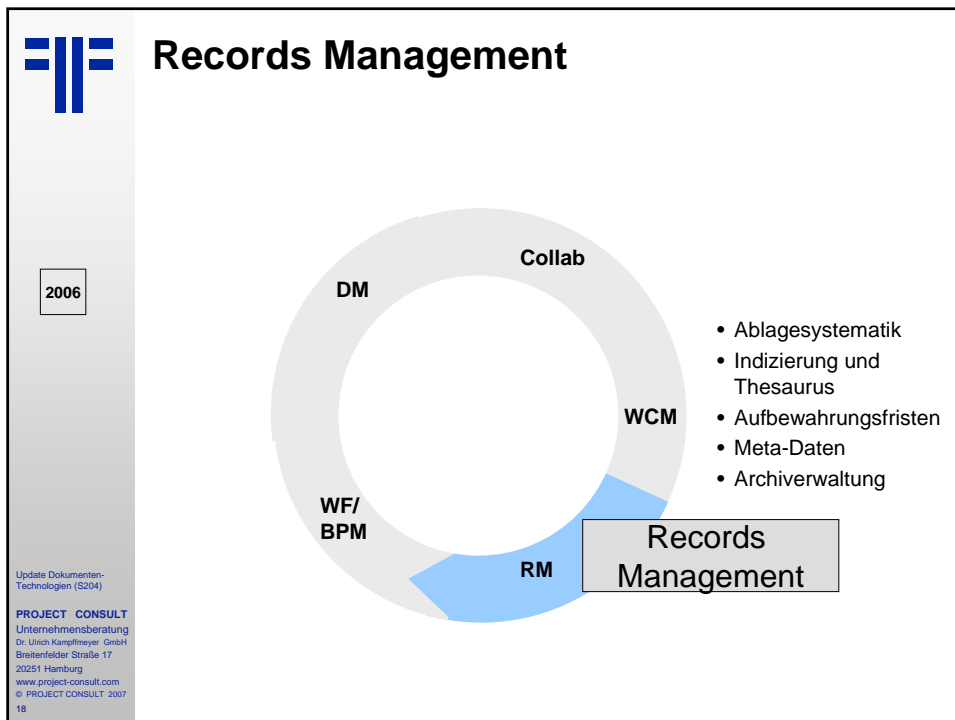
Records Management

2006

Collab

DM

WCM

WF/
BPM

RM

Records Management

• Ablagesystematik
• Indizierung und Thesaurus
• Aufbewahrungsfristen
• Meta-Daten
• Archiverwaltung

Update Dokumenten-Technologien (S204)

PROJECT CONSULT
Unternehmensberatung
Dr. Ulrich Kampffmeyer GmbH
Breitenfelder Straße 17
20251 Hamburg
www.project-consult.com
© PROJECT CONSULT 2007
18